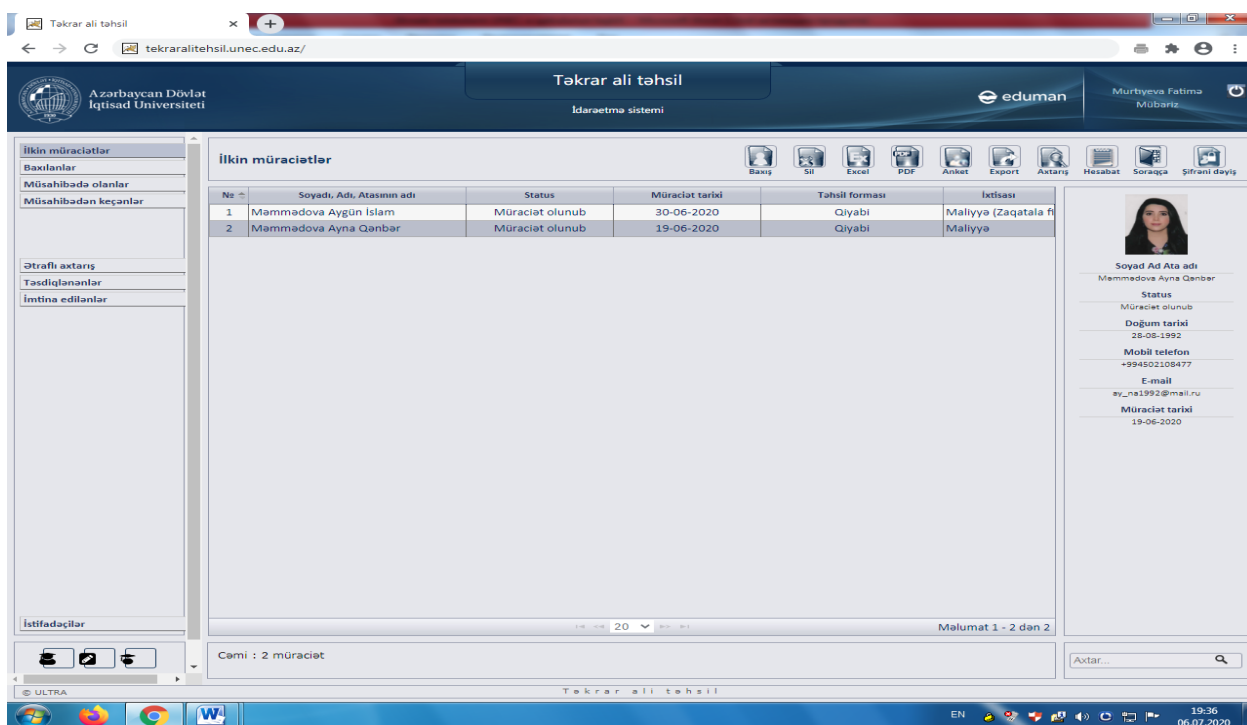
Təkrar ali təhsil ×

tekraralitehsil.unec.edu.az/

Azərbaycan Dövlət İqtisad Universiteti

Təkrar ali təhsil

İdarəetmə sistemi

eduman

Murtıyeva Fatima Mübariz

İlkin müraciətlər
Baxılanlar
Müsahibədə olanlar
Müsahibədən keçənlər

Ətraflı axtarış
Təsdiqlənənlər
İmtina edilənlər

İstifadəçilər

İlkin müraciətlər

Baxış Sil Excel PDF Anket Export Axtarış Hesabat Sorağça Şifrəni dəyiş

| № | Soyadı, Adı, Atasının adı | Status | Müraciət tarixi | Təhsil forması | İxtisası |
|---|---|---|---|---|---|
| 1 | Məmmədova Aygün İslam | Müraciət olunub | 30-06-2020 | Qiyabi | Maliyyə (Zaqatala fi |
| 2 | Məmmədova Ayna Qənbər | Müraciət olunub | 19-06-2020 | Qiyabi | Maliyyə |

20

Məlumat 1 - 2 dən 2

Cəmi : 2 müraciət

Soyad Ad Ata adı
Məmmədova Ayna Qənbər
Status
Müraciət olunub
Doğum tarixi
28-08-1992
Mobil telefon
+994502108477
E-mail
ay_na1992@mail.ru
Müraciət tarixi
19-06-2020

Axtar...

© ULTRA

Təkrar ali təhsil

EN 19:36 06.07.2020